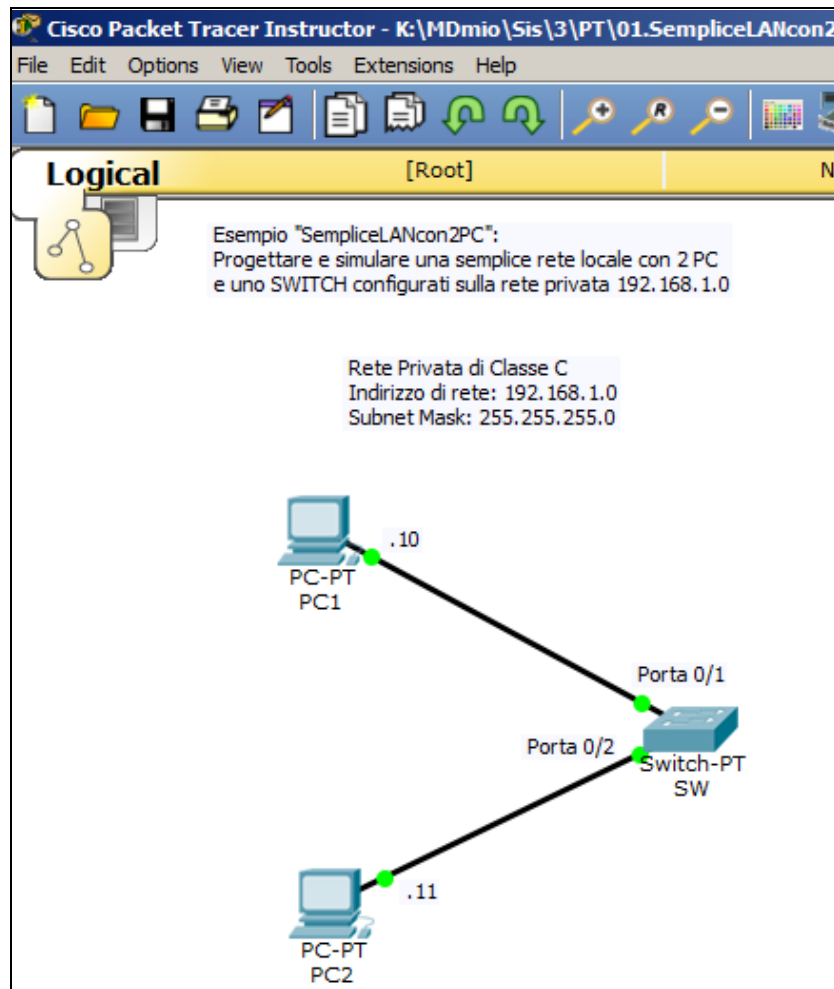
Cisco Packet Tracer Instructor - K:\MDmio\Sis\3\PT\01.SempliceLANcon2

File Edit Options View Tools Extensions Help

Logical

[Root]

N

Esempio "SempliceLANcon2PC":
Progettare e simulare una semplice rete locale con 2 PC e uno SWITCH configurati sulla rete privata 192.168.1.0

Rete Privata di Classe C
Indirizzo di rete: 192.168.1.0
Subnet Mask: 255.255.255.0

.10

PC-PT
PC1

Porta 0/1

Porta 0/2

Switch-PT
SW

.11

PC-PT
PC2